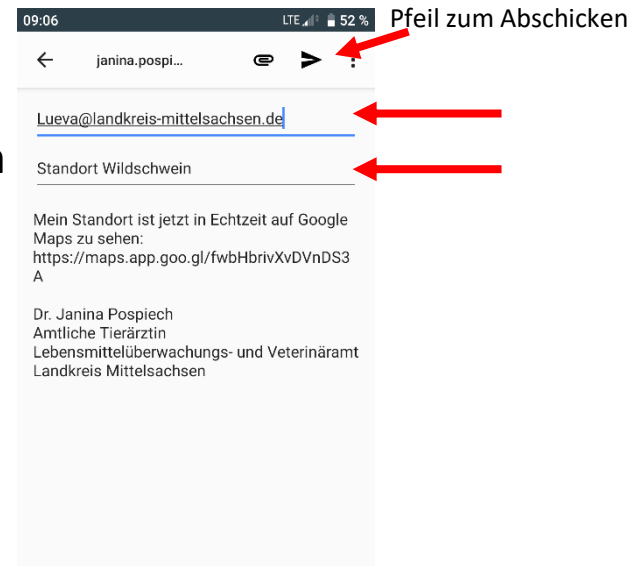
09:06 LTE 52 %

Pfeil zum Abschicken

janina.pospi...

Lueva@landkreis-mittelsachsen.de

Standort Wildschwein

Mein Standort ist jetzt in Echtzeit auf Google Maps zu sehen: https://maps.app.goo.gl/fwbHbrivXvDVnDS3A

Dr. Janina Pospiech
Amtliche Tierärztin
Lebensmittelüberwachungs- und Veterinäramt
Landkreis Mittelsachsen